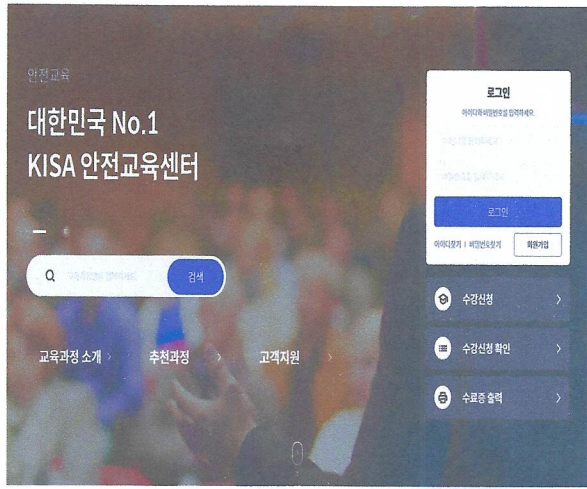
안전교육

대한민국 No.1
KISA 안전교육센터

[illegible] 검색

교육과정 소개 › 추천과정 › 고객지원 ›

로그인
아이디와 비밀번호를 입력하세요.
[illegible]
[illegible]
로그인
아이디찾기 | 비밀번호찾기 회원가입

수강신청 ›
수강신청 확인 ›
수료증 출력 ›